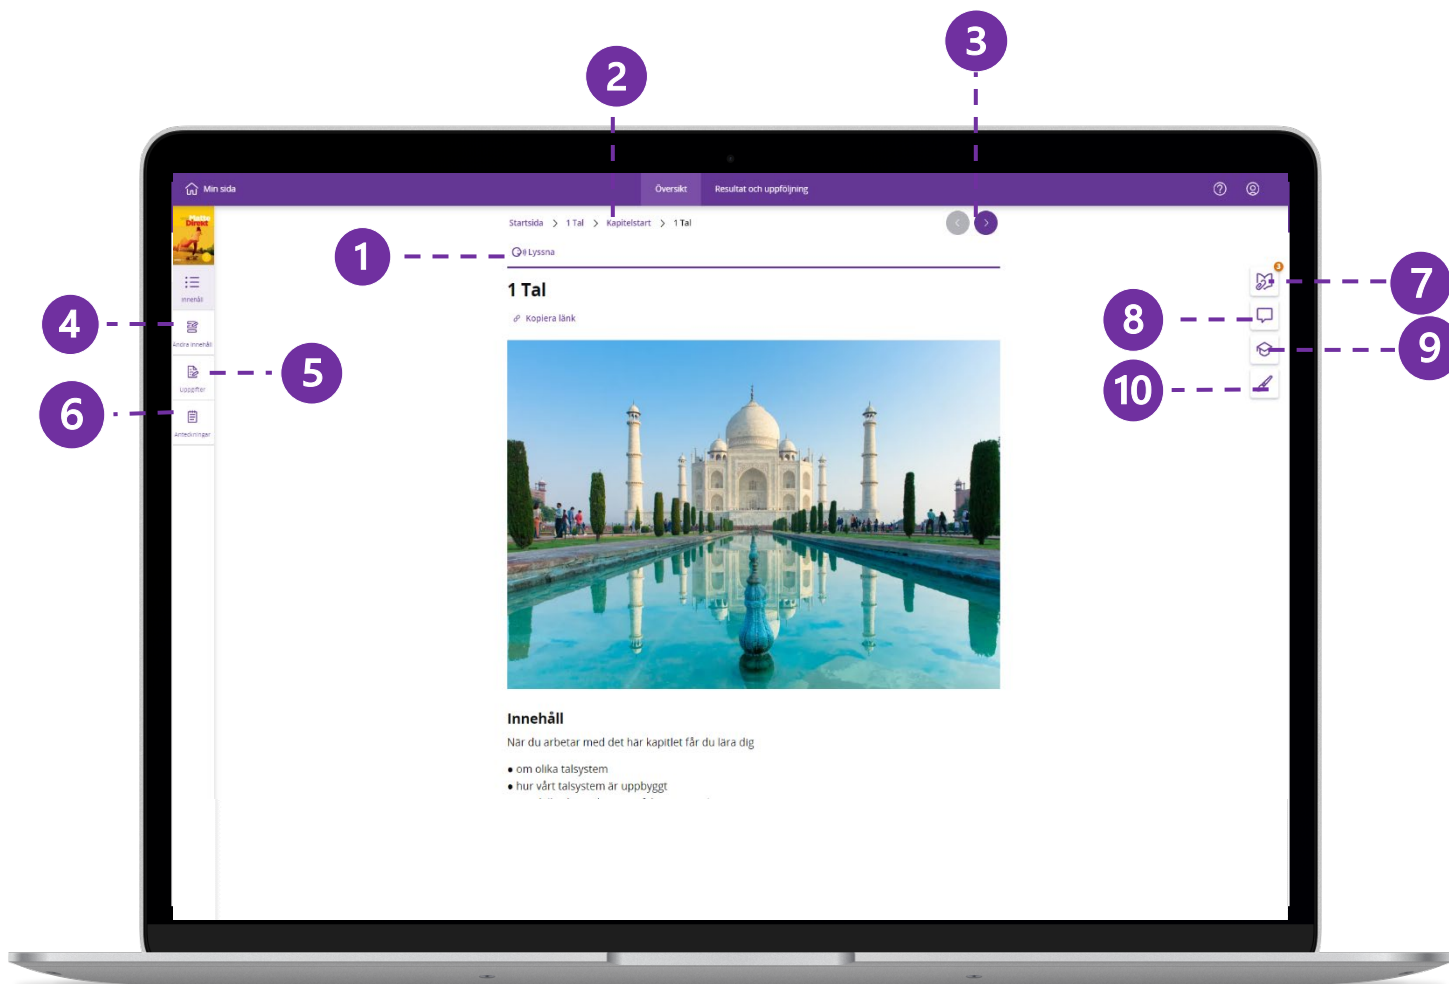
2

3

Min sida

Översikt

Resultat och uppföljning

Startsida > 1 Tal > Kapitelstart > 1 Tal

1

Lyssna

Innehåll

4

Andra innehåll

5

Uppgifter

6

Anteckningar

1 Tal

Kopiera länk

7

8

9

10

Innehåll

När du arbetar med det här kapitlet får du lära dig

• om olika talsystem
• hur vårt talsystem är uppbyggt